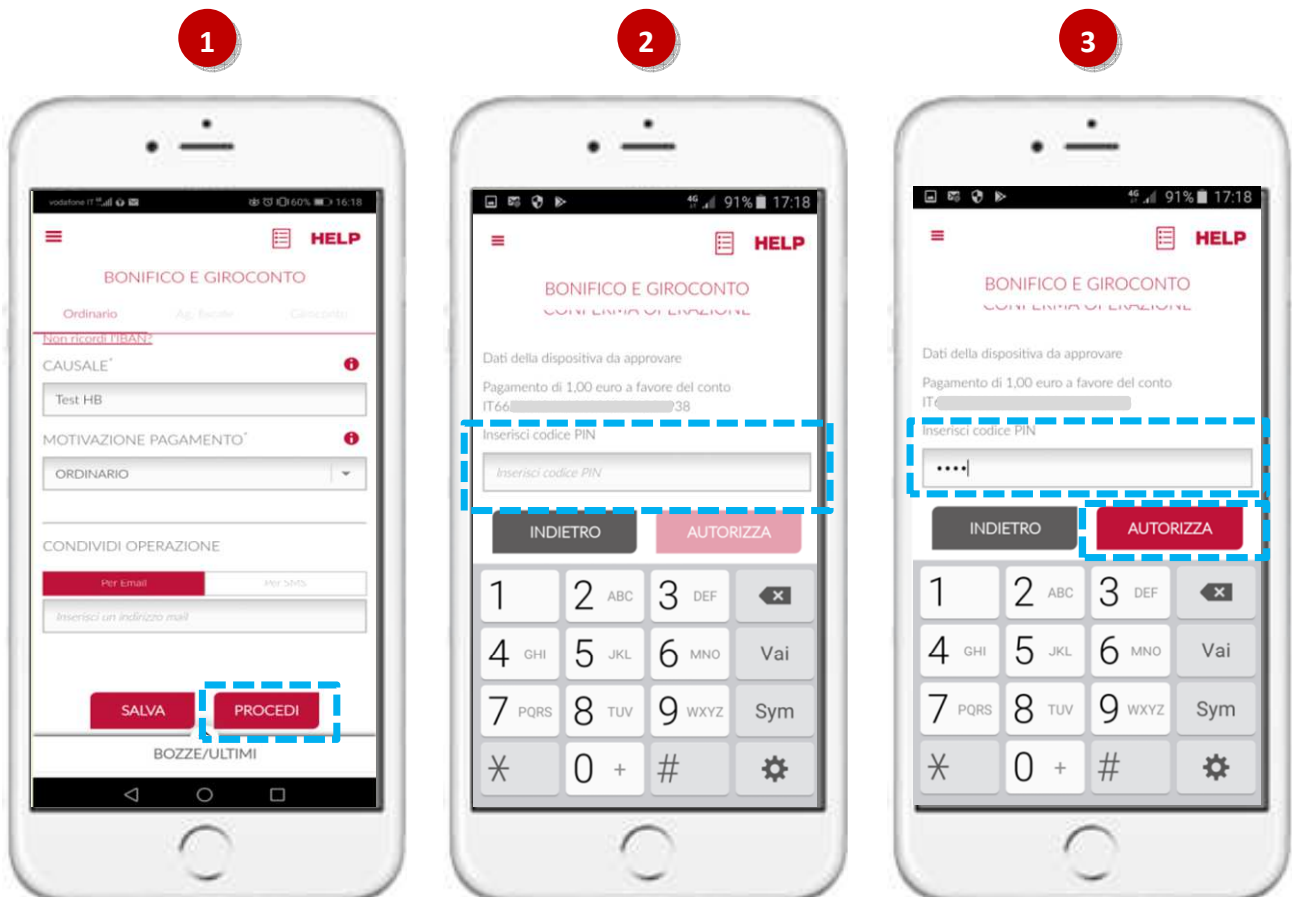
1

vodafone IT 60% 16:18

HELP

BONIFICO E GIROCONTO

Ordinario Ag. fiscale Giroconto

Non ricordi l'IBAN?

CAUSALE*

Test HB

MOTIVAZIONE PAGAMENTO*

ORDINARIO

CONDIVIDI OPERAZIONE

Per Email Per SMS

Inserisci un indirizzo mail

SALVA PROCEDI

BOZZE/ULTIMI

2

91% 17:18

HELP

BONIFICO E GIROCONTO

CONFERMA OPERAZIONE

Dati della dispositiva da approvare

Pagamento di 1,00 euro a favore del conto IT66 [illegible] 38

Inserisci codice PIN

Inserisci codice PIN

INDIETRO AUTORIZZA

1 2 ABC 3 DEF
4 GHI 5 JKL 6 MNO Vai
7 PQRS 8 TUV 9 WXYZ Sym
* 0 + #

3

91% 17:18

HELP

BONIFICO E GIROCONTO

CONFERMA OPERAZIONE

Dati della dispositiva da approvare

Pagamento di 1,00 euro a favore del conto IT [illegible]

Inserisci codice PIN

••••

INDIETRO AUTORIZZA

1 2 ABC 3 DEF
4 GHI 5 JKL 6 MNO Vai
7 PQRS 8 TUV 9 WXYZ Sym
* 0 + #